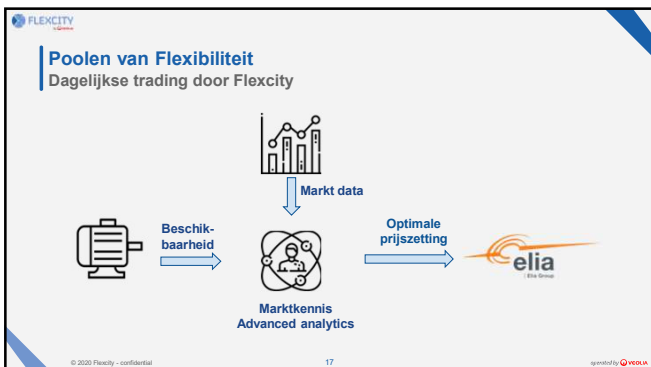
FLEXCITY

Poolen van Flexibiliteit
Dagelijkse trading door Flexcity

Markt data

Beschikbaarheid

Optimale prijszetting

elia
Elia Group

Marktkennis
Advanced analytics

© 2020 Flexcity - confidential

17

operated by VEOLIA